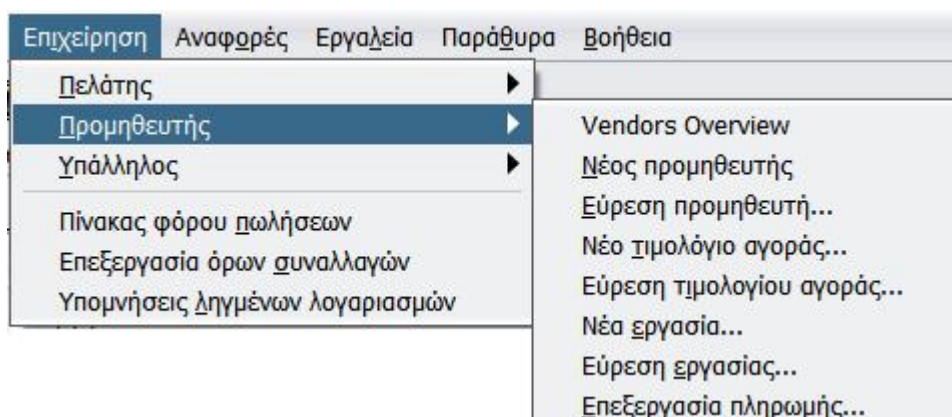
Επιχείρηση Αναφορές Εργαλεία Παράθυρα Βοήθεια

Πελάτης
Προμηθευτής
Υπάλληλος

Πίνακας φόρου πωλήσεων
Επεξεργασία όρων συναλλαγών
Υπομνήσεις ληγμένων λογαριασμών

Vendors Overview
Νέος προμηθευτής
Εύρεση προμηθευτή...
Νέο τιμολόγιο αγοράς...
Εύρεση τιμολογίου αγοράς...
Νέα εργασία...
Εύρεση εργασίας...
Επεξεργασία πληρωμής...